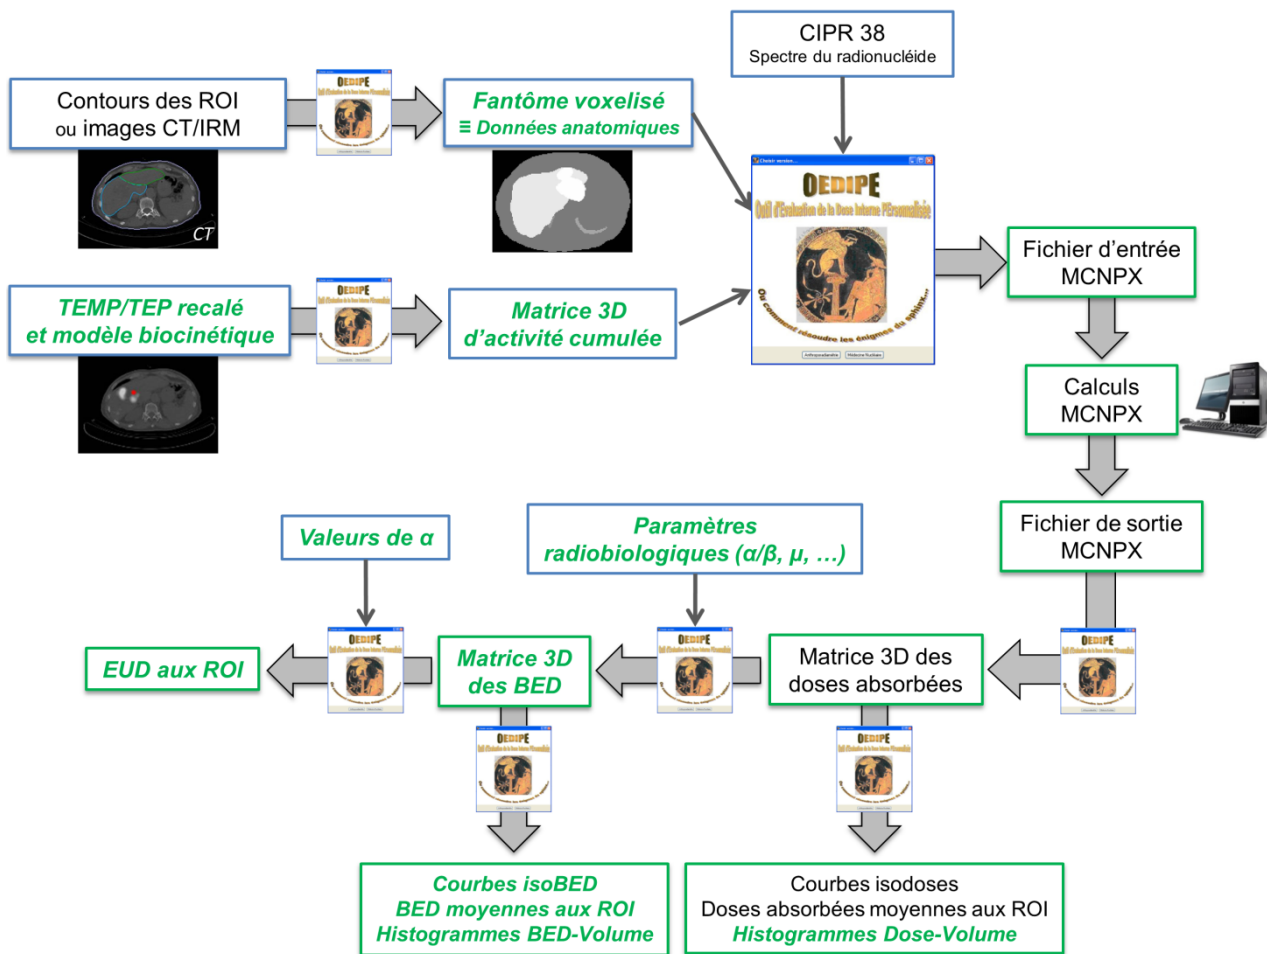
CIPR 38
Spectre du radionucléide

Contours des ROI
ou images CT/IRM

OEDIPE

Fantôme voxelisé
≡ Données anatomiques

CT

OEDIPE
Outil d'Evaluation de la Dose Interne PErsonnalisée
Ou comment résoudre les énigmes du sphinx...

Fichier d'entrée
MCNPX

TEMP/TEP recalé
et modèle biocinétique

OEDIPE

Matrice 3D
d'activité cumulée

Calculs
MCNPX

Fichier de sortie
MCNPX

Valeurs de $\alpha$

Paramètres
radiobiologiques ($\alpha/\beta$, $\mu$, …)

OEDIPE

OEDIPE

EUD aux ROI

Matrice 3D
des BED

Matrice 3D des
doses absorbées

OEDIPE

OEDIPE

OEDIPE

Courbes isoBED
BED moyennes aux ROI
Histogrammes BED-Volume

Courbes isodoses
Doses absorbées moyennes aux ROI
Histogrammes Dose-Volume